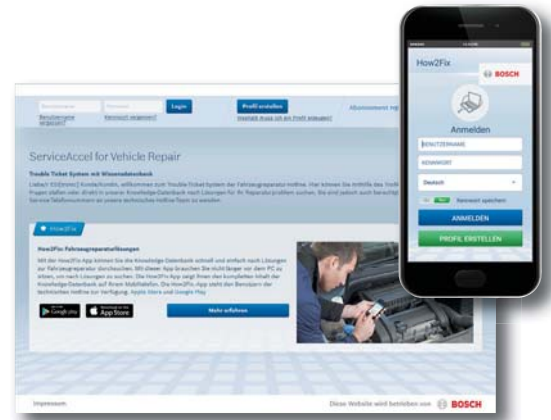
Login

Profil erstellen

Abonnement

ServiceAccel for Vehicle Repair

Trouble Ticket System mit Wissensdatenbank

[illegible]

How2Fix

How2Fix: Fahrzeugreparaturlösungen

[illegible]

Google play

App Store

Mehr erfahren

Impressum

Diese Website wird betrieben von BOSCH

How2Fix

BOSCH

Anmelden

BENUTZERNAME

KENNWORT

Deutsch

Kennwort speichern

ANMELDEN

PROFIL ERSTELLEN